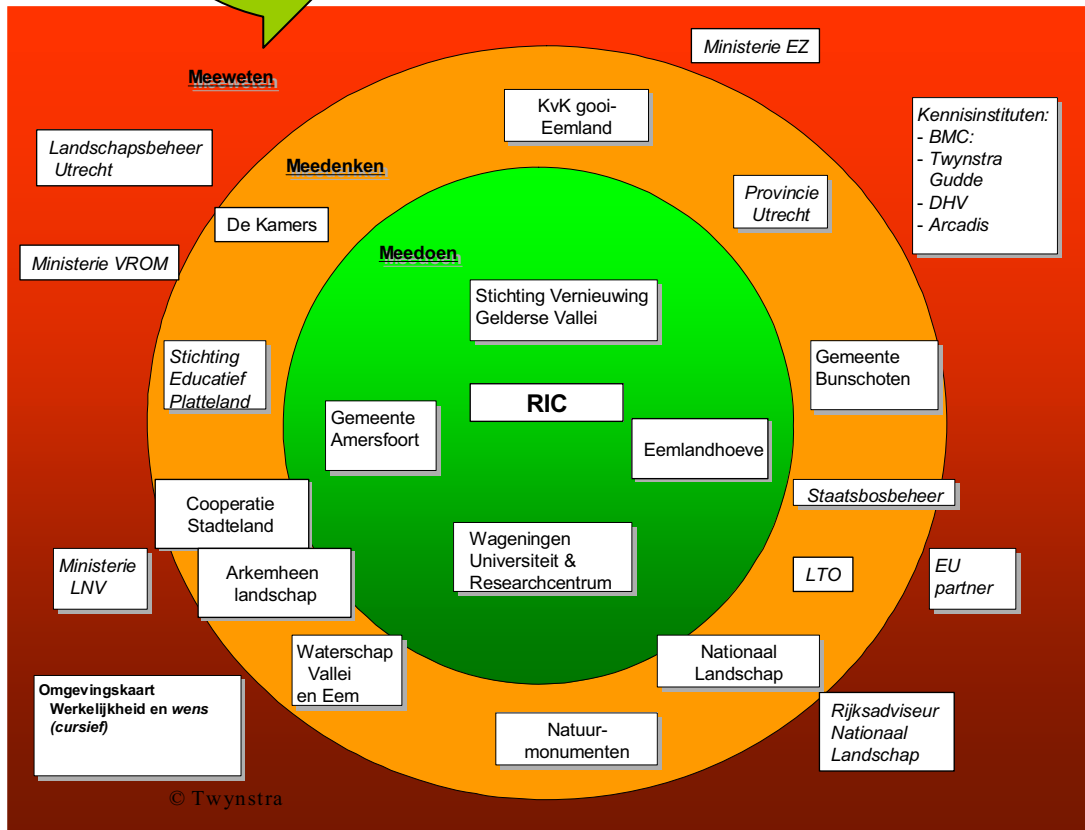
Meeweten

Ministerie EZ

KvK gooi-Eemland

Kennisinstituten:
- BMC:
- Twynstra Gudde
- DHV
- Arcadis

Landschapsbeheer Utrecht

Meedenken

De Kamers

Provincie Utrecht

Ministerie VROM

Meedoen

Stichting Vernieuwing Gelderse Vallei

Gemeente Bunschoten

Stichting Educatief Platteland

RIC

Gemeente Amersfoort

Eemlandhoeve

Staatsbosbeheer

Cooperatie Stadteland

Wageningen Universiteit & Researchcentrum

Ministerie LNV

Arkemheen landschap

LTO

EU partner

Waterschap Vallei en Eem

Nationaal Landschap

Omgevingskaart
Werkelijkheid en *wens* *(cursief)*

Rijksadviseur Nationaal Landschap

Natuur-monumenten

© Twynstra